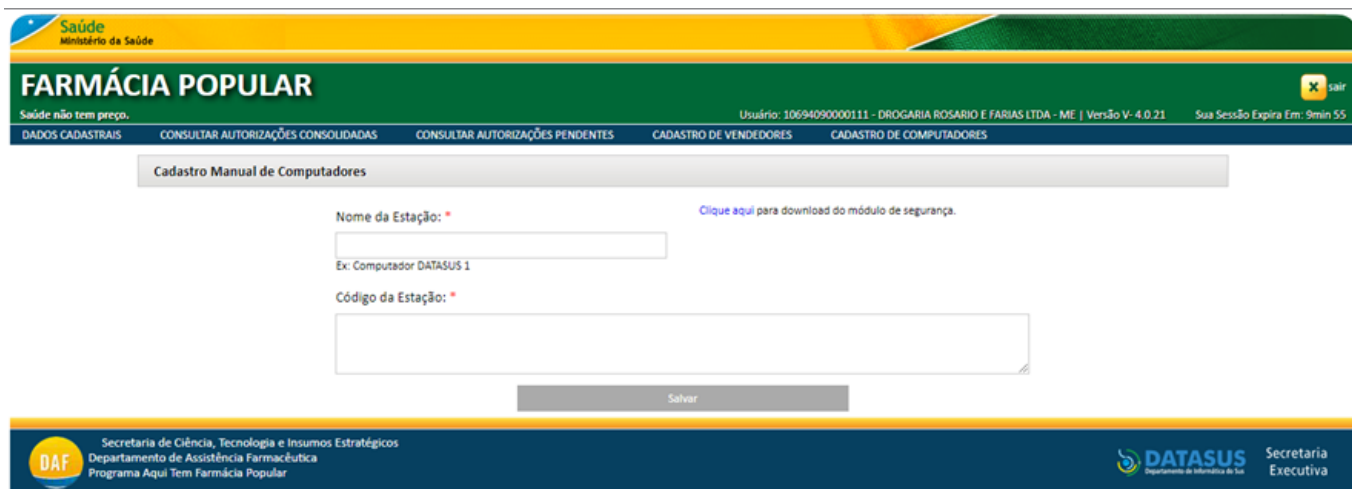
Saúde
Ministério da Saúde

FARMÁCIA POPULAR

sair

Saúde não tem preço.

Usuário: 10694090000111 - DROGARIA ROSARIO E FARIAS LTDA - ME | Versão V- 4.0.21

Sua Sessão Expira Em: 9min 55

DADOS CADASTRAIS
CONSULTAR AUTORIZAÇÕES CONSOLIDADAS
CONSULTAR AUTORIZAÇÕES PENDENTES
CADASTRO DE VENDEDORES
CADASTRO DE COMPUTADORES

Cadastro Manual de Computadores

Nome da Estação: *

Clique aqui para download do módulo de segurança.

Ex: Computador DATASUS 1

Código da Estação: *

Salvar

DAF
Secretaria de Ciência, Tecnologia e Insumos Estratégicos
Departamento de Assistência Farmacêutica
Programa Aqui Tem Farmácia Popular

DATASUS
Departamento de Informática do SUS

Secretaria Executiva